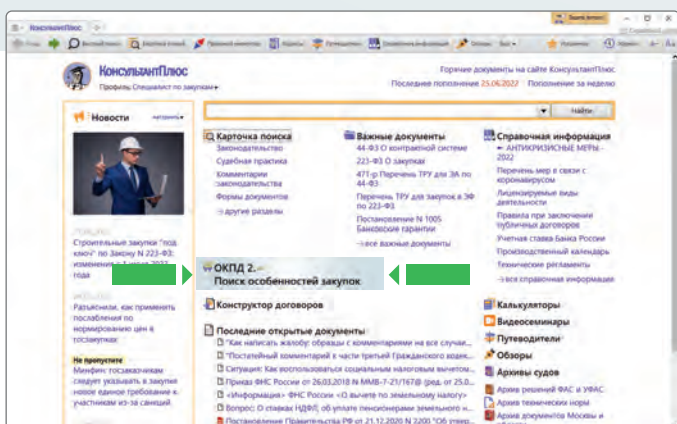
КонсультантПлюс

Профиль: Специалист по закупкам

Горячие документы на сайте КонсультантПлюс

Последнее пополнение 25.06.2022

Изменения за неделю

Найти

Новости

Строительные закупки "под ключ" по Закону N 223-ФЗ: изменения с 1 июля 2022 года

Разъяснили, как применить послабления по нормированию цен в госзакупках

Не пропустите

Минфин: госзаказчикам следует указывать в закупке новое единое требование к участникам из-за санкций

Карточка поиска

Законодательство

Судебная практика

Комментарии законодательства

Формы документов

другие разделы

Важные документы

44-ФЗ О контрактной системе

223-ФЗ О закупках

471-р Перечень ТРУ для ЗА по 44-ФЗ

Перечень ТРУ для закупок в ЭФ по 223-ФЗ

Постановление N 1005 Банковские гарантии

все важные документы

Справочная информация

АНТИКРИЗИСНЫЕ МЕРЫ - 2022

Перечень мер в связи с коронавирусом

Лицензируемые виды деятельности

Правила при заключении публичных договоров

Учетная ставка Банка России

Производственный календарь

Технические регламенты

все справочная информация

ОКПД 2.
Поиск особенностей закупок

Конструктор договоров

Последние открытые документы

"Как написать жалобу: образцы с комментариями на все случаи...

"Постатейный комментарий к части третьей Гражданского кодек...

Ситуация: Как воспользоваться социальным налоговым вычетом...

Приказ ФНС России от 26.03.2018 N ММВ-7-21/167@ (ред. от 25.0...

«Информация» ФНС России «О вычете по земельному налогу»

Вопрос: О ставках НДФЛ, об уплате пенсионерами земельного н...

Постановление Правительства РФ от 21.12.2020 N 2200 "Об утвер...

Калькуляторы

Видеосеминары

Путеводители

Обзоры

Архивы судов

Архив решений ФАС и УФАС

Архив технических норм

Архив документов Москвы и